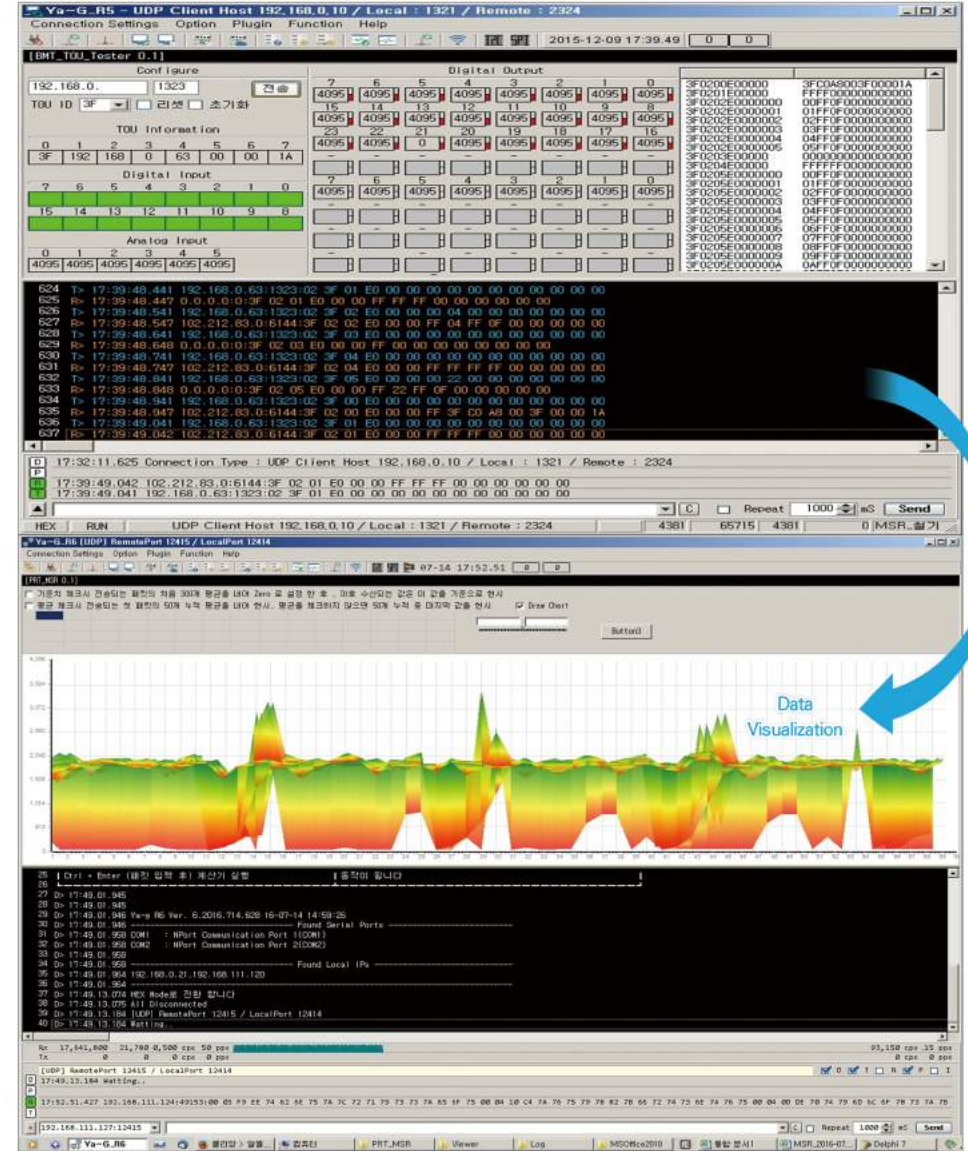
Ya-G_R5 - UDP Client Host 192.168.0.10 / Local : 1321 / Remote : 2324
Connection Settings Option Plugin Function Help
2015-12-09 17:39:49 0 0
[BMT_TOU_Tester 0.1]
Configure
192.168.0. 1323 접속
TOU ID 3F 리셋 초기화
TOU Information
0 1 2 3 4 5 6 7
3F 192 168 0 63 00 00 1A
Digital Input
7 6 5 4 3 2 1 0
15 14 13 12 11 10 9 8
Analog Input
0 1 2 3 4 5
4095 4095 4095 4095 4095 4095
Digital Output
7 6 5 4 3 2 1 0
4095 4095 4095 4095 4095 4095 4095 4095
15 14 13 12 11 10 9 8
4095 4095 4095 4095 4095 4095 4095 4095
23 22 21 20 19 18 17 16
4095 4095 0 4095 4095 4095 4095 4095
7 6 5 4 3 2 1 0
4095 4095 4095 4095 4095 4095 4095 4095

| | |
|---|---|
| 3F0200E00000 | 3FC0A8003F00001A |
| 3F0201E00000 | FFFF000000000000 |
| 3F0202E0000000 | 00FF0F0000000000 |
| 3F0202E0000001 | 01FF0F0000000000 |
| 3F0202E0000002 | 02FF0F0000000000 |
| 3F0202E0000003 | 03FF0F0000000000 |
| 3F0202E0000004 | 04FF0F0000000000 |
| 3F0202E0000005 | 05FF0F0000000000 |
| 3F0203E00000 | 0000000000000000 |
| 3F0204E00000 | FFFFFF0000000000 |
| 3F0205E0000000 | 00FF0F0000000000 |
| 3F0205E0000001 | 01FF0F0000000000 |
| 3F0205E0000002 | 02FF0F0000000000 |
| 3F0205E0000003 | 03FF0F0000000000 |
| 3F0205E0000004 | 04FF0F0000000000 |
| 3F0205E0000005 | 05FF0F0000000000 |
| 3F0205E0000006 | 06FF0F0000000000 |
| 3F0205E0000007 | 07FF0F0000000000 |
| 3F0205E0000008 | 08FF0F0000000000 |
| 3F0205E0000009 | 09FF0F0000000000 |
| 3F0205E000000A | 0AFF0F0000000000 |

624 T> 17:39:48.441 192.168.0.63:1323:02 3F 01 E0 00 00 00 00 00 00 00 00 00 00
625 R> 17:39:48.447 0.0.0.0:0:3F 02 01 E0 00 00 FF FF FF 00 00 00 00 00 00
626 T> 17:39:48.541 192.168.0.63:1323:02 3F 02 E0 00 00 00 04 00 00 00 00 00 00
627 R> 17:39:48.547 102.212.83.0:6144:3F 02 02 E0 00 00 00 FF 04 FF 0F 00 00 00 00 00
628 T> 17:39:48.641 192.168.0.63:1323:02 3F 03 E0 00 00 00 00 00 00 00 00 00 00
629 R> 17:39:48.648 0.0.0.0:0:3F 02 03 E0 00 00 FF 00 00 00 00 00 00 00
630 T> 17:39:48.741 192.168.0.63:1323:02 3F 04 E0 00 00 00 00 00 00 00 00 00 00
631 R> 17:39:48.747 102.212.83.0:6144:3F 02 04 E0 00 00 FF FF FF 00 00 00 00 00
632 T> 17:39:48.841 192.168.0.63:1323:02 3F 05 E0 00 00 00 22 00 00 00 00 00 00
633 R> 17:39:48.848 0.0.0.0:0:3F 02 05 E0 00 00 FF 22 FF 0F 00 00 00 00 00
634 T> 17:39:48.941 192.168.0.63:1323:02 3F 00 E0 00 00 00 00 00 00 00 00 00 00
635 R> 17:39:48.947 102.212.83.0:6144:3F 02 00 E0 00 00 FF 3F C0 A8 00 3F 00 00 1A
636 T> 17:39:49.041 192.168.0.63:1323:02 3F 01 E0 00 00 00 00 00 00 00 00 00 00
637 R> 17:39:49.042 102.212.83.0:6144:3F 02 01 E0 00 00 FF FF FF 00 00 00 00 00
17:32:11.625 Connection Type : UDP Client Host 192.168.0.10 / Local : 1321 / Remote : 2324
17:39:49.042 102.212.83.0:6144:3F 02 01 E0 00 00 FF FF FF 00 00 00 00 00 00
17:39:49.041 192.168.0.63:1323:02 3F 01 E0 00 00 00 00 00 00 00 00 00 00
C Repeat 1000 mS Send
HEX RUN UDP Client Host 192.168.0.10 / Local : 1321 / Remote : 2324 4381 65715 4381 0 MSR_철기

Ya-G_R6 [UDP] RemotePort 12415 / LocalPort 12414
Connection Settings Option Plugin Function Help
07-14 17:52.51 0 0
[PRT_MSR 0.1]
기준치 체크시 전송되는 패킷의 처음 300개 평균을 내어 Zero 로 설정 한 후 , 이후 수신되는 값은 이 값을 기준으로 현시
평균 체크시 전송되는 첫 패킷의 50개 누적 평균을 내어 현시. 평균을 체크하지 않으면 50개 누적 중 마지막 값을 현시 Draw Chart
Button3
Data Visualization
25 [Ctrl + Enter (패킷 입력 후) 계산기 실행 |종작이 됩니다
27 D> 17:49.01.945
28 D> 17:49.01.945
29 D> 17:49.01.946 Ya-g R6 Ver. 6.2016.714.628 16-07-14 14:59:26
30 D> 17:49.01.946 ---------- Found Serial Ports ----------
31 D> 17:49.01.958 COM1 : NPort Communication Port 1(COM1)
32 D> 17:49.01.958 COM2 : NPort Communication Port 2(COM2)
33 D> 17:49.01.958
34 D> 17:49.01.958 ---------- Found Local IPs ----------
35 D> 17:49.01.964 192.168.0.21,192.168.111.120
36 D> 17:49.01.964 ----------
37 D> 17:49.13.074 HEX Mode로 전환 합니다
38 D> 17:49.13.075 All Disconnected
39 D> 17:49.13.184 [UDP] RemotePort 12415 / LocalPort 12414
40 D> 17:49.13.184 Waiting..
Rx 17,541,600 21,760 0,500 cps 50 pps 93,150 cps 15 pps
Tx 0 0 0 cps 0 pps 0 cps 0 pps
[UDP] RemotePort 12415 / LocalPort 12414
17:49.13.184 Waiting..
17:52.51.427 192.168.111.124:49153:00 01 F9 EE 74 62 6E 75 7A 7C 72 71 79 73 73 7A 65 6F 75 00 04 10 C4 7A 76 75 79 78 82 7B 66 72 74 73 6E 74 76 75 00 04 00 DE 78 74 79 6D 5C 6F 7B 73 74 7B
192.168.111.127:12415 Repeat 1000 mS Send
Ya-G_R6 PRT_MSR Viewer Log MSOffice2010 MSR_2016-07... Delphi 7